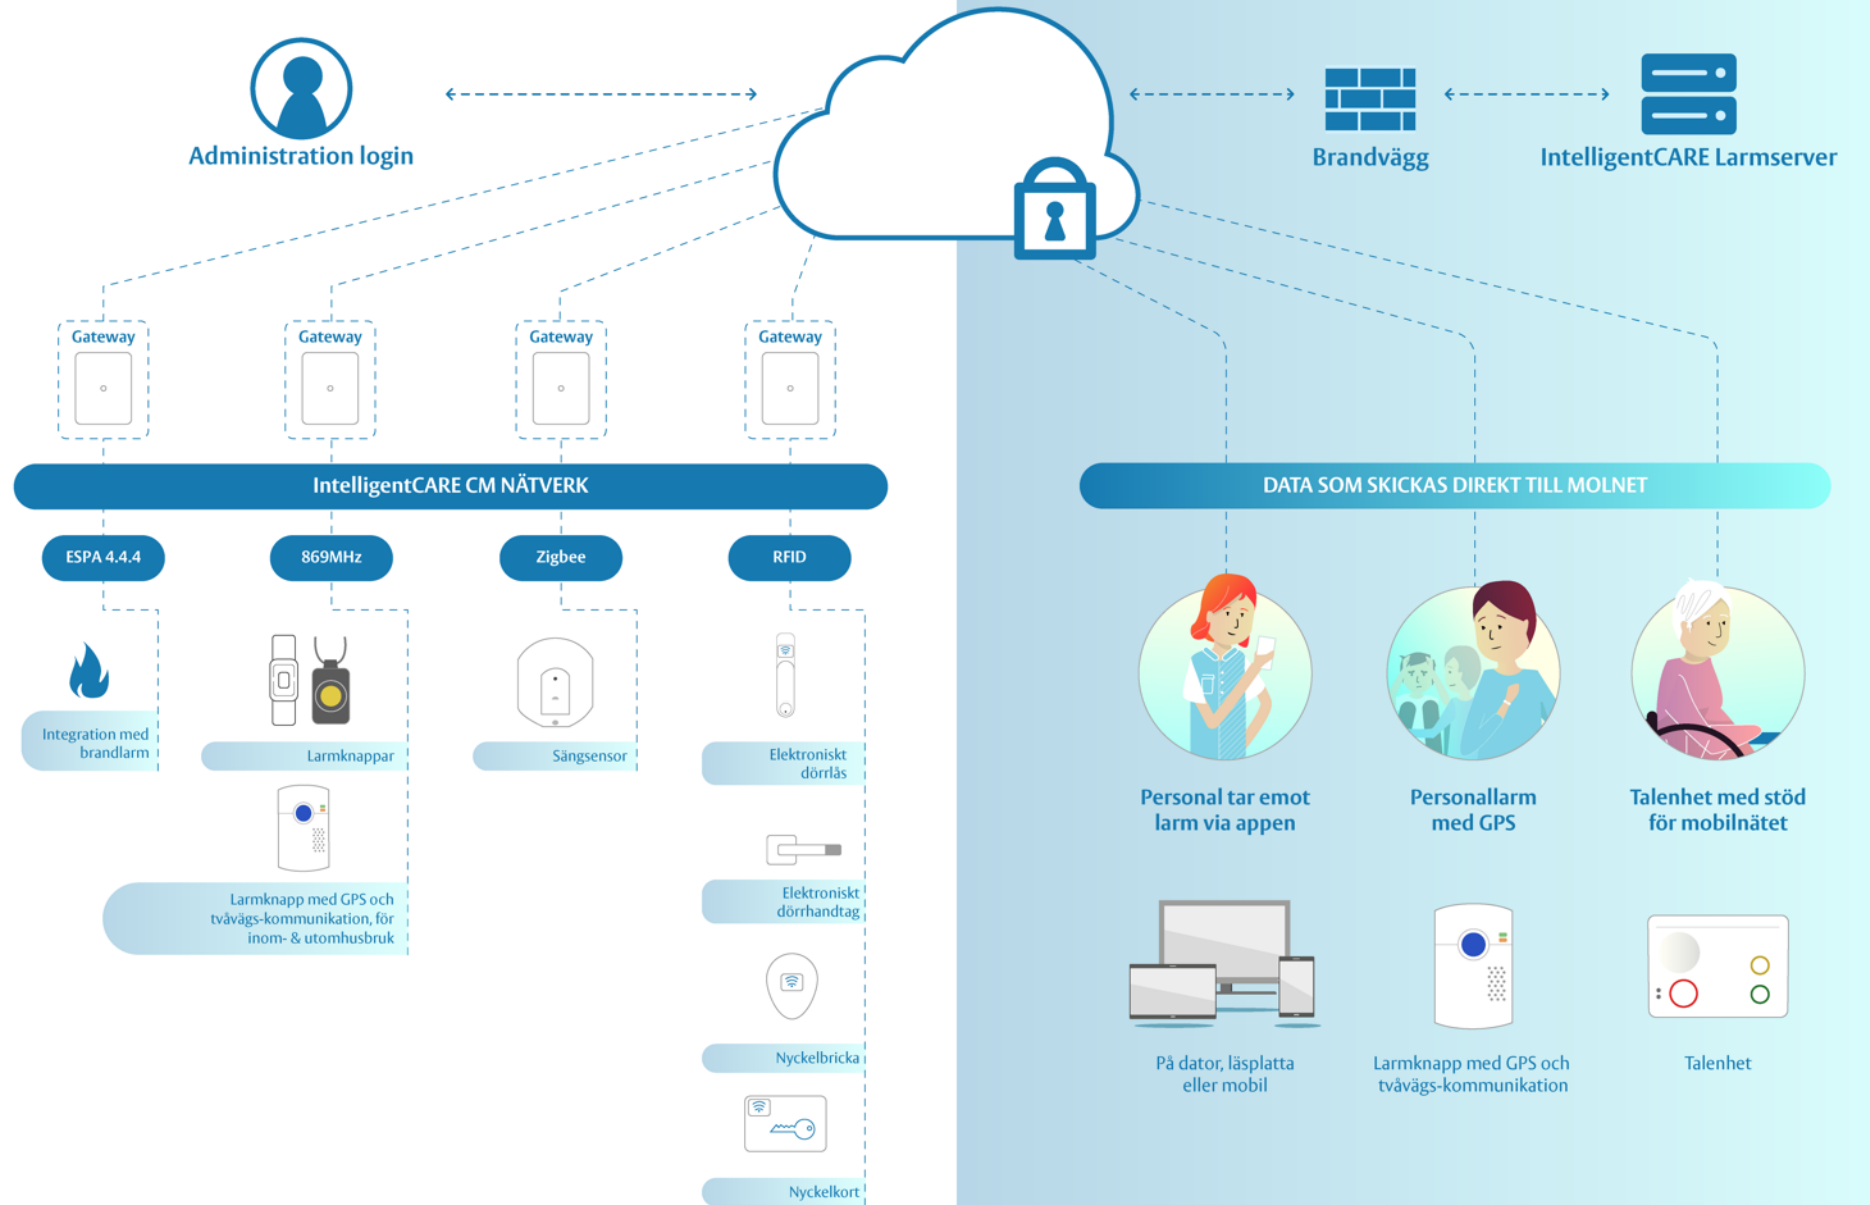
Administration login

Brandvägg

IntelligentCARE Larmserver

Gateway

Gateway

Gateway

Gateway

IntelligentCARE CM NÄTVERK

ESPA 4.4.4

869MHz

Zigbee

RFID

Integration med brandlarm

Larmknappar

Sängsensor

Elektroniskt dörrlås

Larmknapp med GPS och tvåvägs-kommunikation, för inom- & utomhusbruk

Elektroniskt dörrhandtag

Nyckelbricka

Nyckelkort

DATA SOM SKICKAS DIREKT TILL MOLNET

Personal tar emot larm via appen

Personallarm med GPS

Talenhet med stöd för mobilnätet

På dator, läsplatta eller mobil

Larmknapp med GPS och tvåvägs-kommunikation

Talenhet